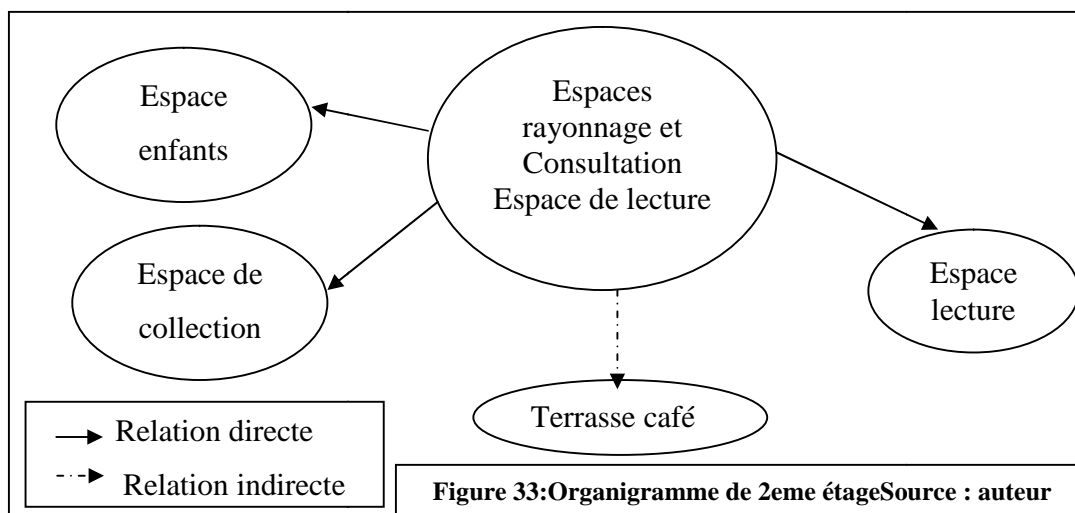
Espaces rayonnage et Consultation Espace de lecture

Espace enfants

Espace de collection

Espace lecture

Terrasse café

Relation directe

Relation indirecte

Figure 33:Organigramme de 2eme étageSource : auteur